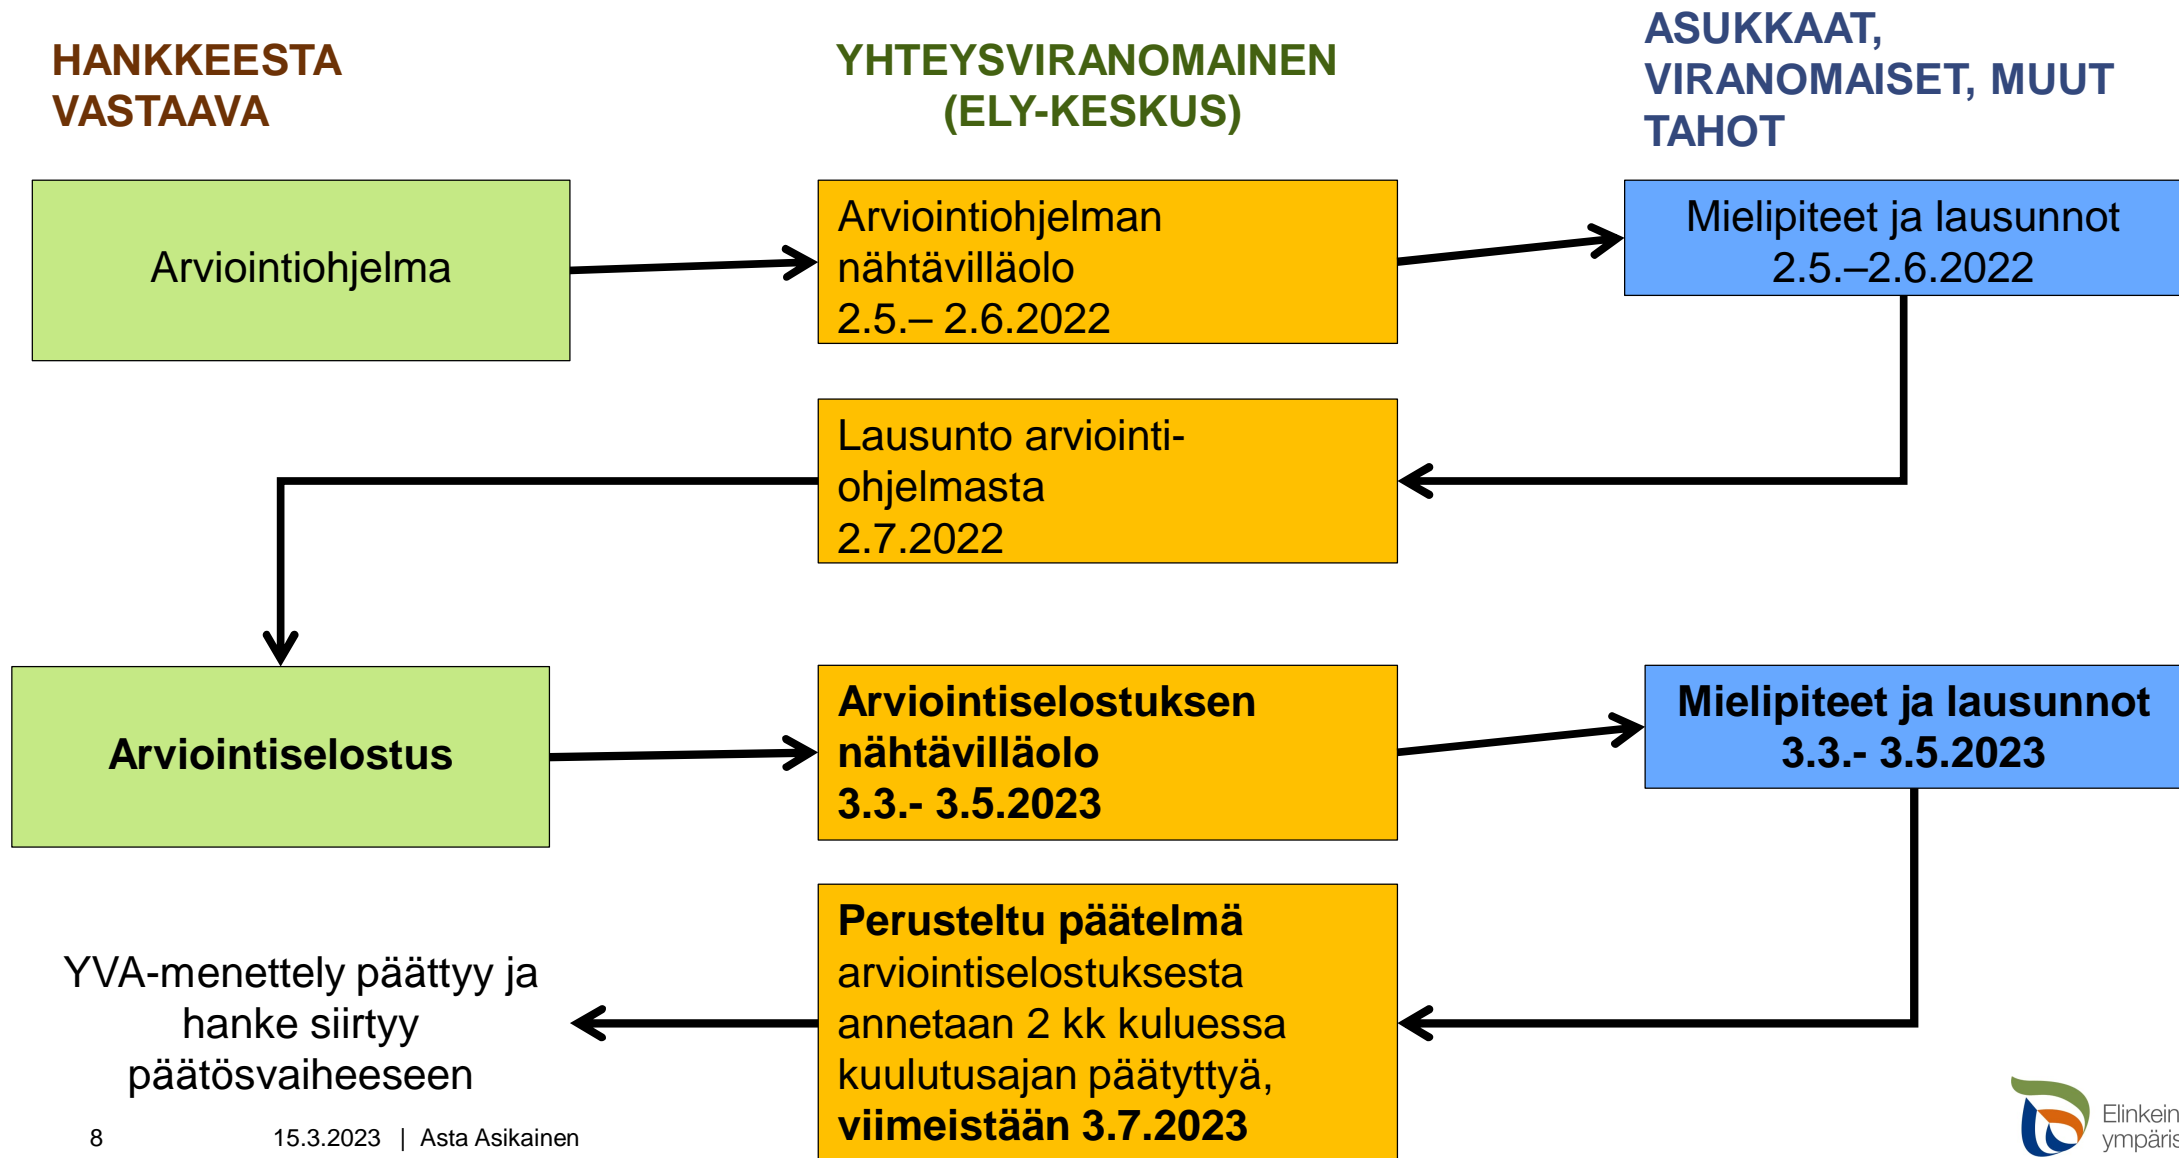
HANKKEESTA VASTAAVA

YHTEYSVIRANOMAINEN (ELY-KESKUS)

ASUKKAAT, VIRANOMAISET, MUUT TAHOT

Arviointiohjelma

Arviointiohjelman nähtävilläolo 2.5.– 2.6.2022

Mielipiteet ja lausunnot 2.5.–2.6.2022

Lausunto arviointiohjelmasta 2.7.2022

Arviointiselostus

Arviointiselostuksen nähtävilläolo 3.3.- 3.5.2023

Mielipiteet ja lausunnot 3.3.- 3.5.2023

YVA-menettely päättyy ja hanke siirtyy päätösvaiheeseen

Perusteltu päätelmä arviointiselostuksesta annetaan 2 kk kuluessa kuulutusajan päätyttyä, viimeistään 3.7.2023

8 15.3.2023 | Asta Asikainen

Elinkein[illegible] ympäris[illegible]